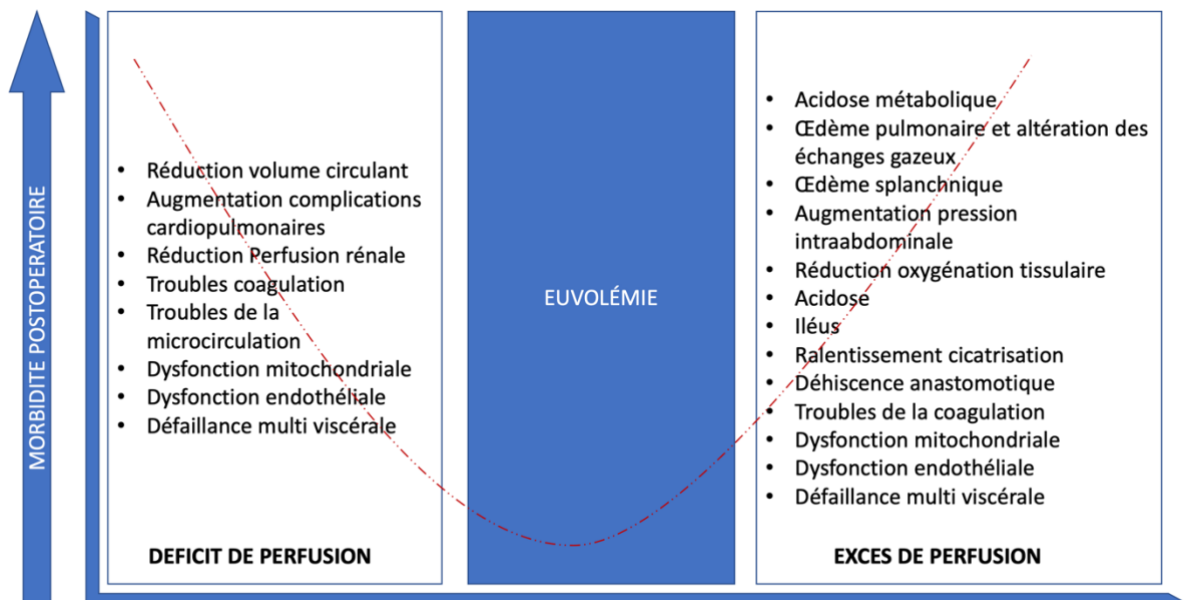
MORBIDITE POSTOPERATOIRE

- Réduction volume circulant
- Augmentation complications cardiopulmonaires
- Réduction Perfusion rénale
- Troubles coagulation
- Troubles de la microcirculation
- Dysfonction mitochondriale
- Dysfonction endothéliale
- Défaillance multi viscérale

DEFICIT DE PERFUSION

EUVOLÉMIE

- Acidose métabolique
- Œdème pulmonaire et altération des échanges gazeux
- Œdème splanchnique
- Augmentation pression intraabdominale
- Réduction oxygénation tissulaire
- Acidose
- Iléus
- Ralentissement cicatrisation
- Déhiscence anastomotique
- Troubles de la coagulation
- Dysfonction mitochondriale
- Dysfonction endothéliale
- Défaillance multi viscérale

EXCES DE PERFUSION